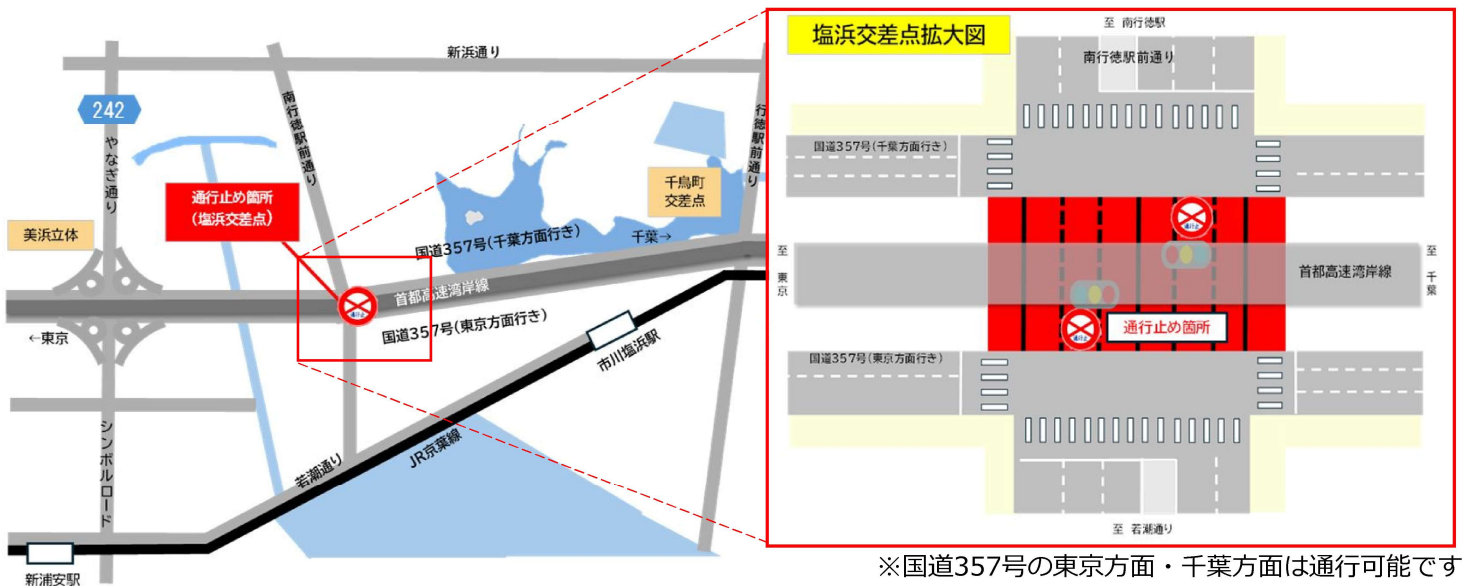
新浜通り

242

やなぎ通り

南行徳駅前通り

行徳駅前通り

通行止め箇所
（塩浜交差点）

美浜立体

千鳥町
交差点

国道357号（千葉方面行き）

千葉→

首都高速湾岸線

←東京

国道357号（東京方面行き）

市川塩浜駅

シンボルロード

若潮通り

JR京葉線

新浦安駅

塩浜交差点拡大図

至 南行徳駅

南行徳駅前通り

国道357号（千葉方面行き）

通行

至
東
京

首都高速湾岸線

至
千
葉

通行

通行止め箇所

国道357号（東京方面行き）

至 若潮通り

※国道357号の東京方面・千葉方面は通行可能です